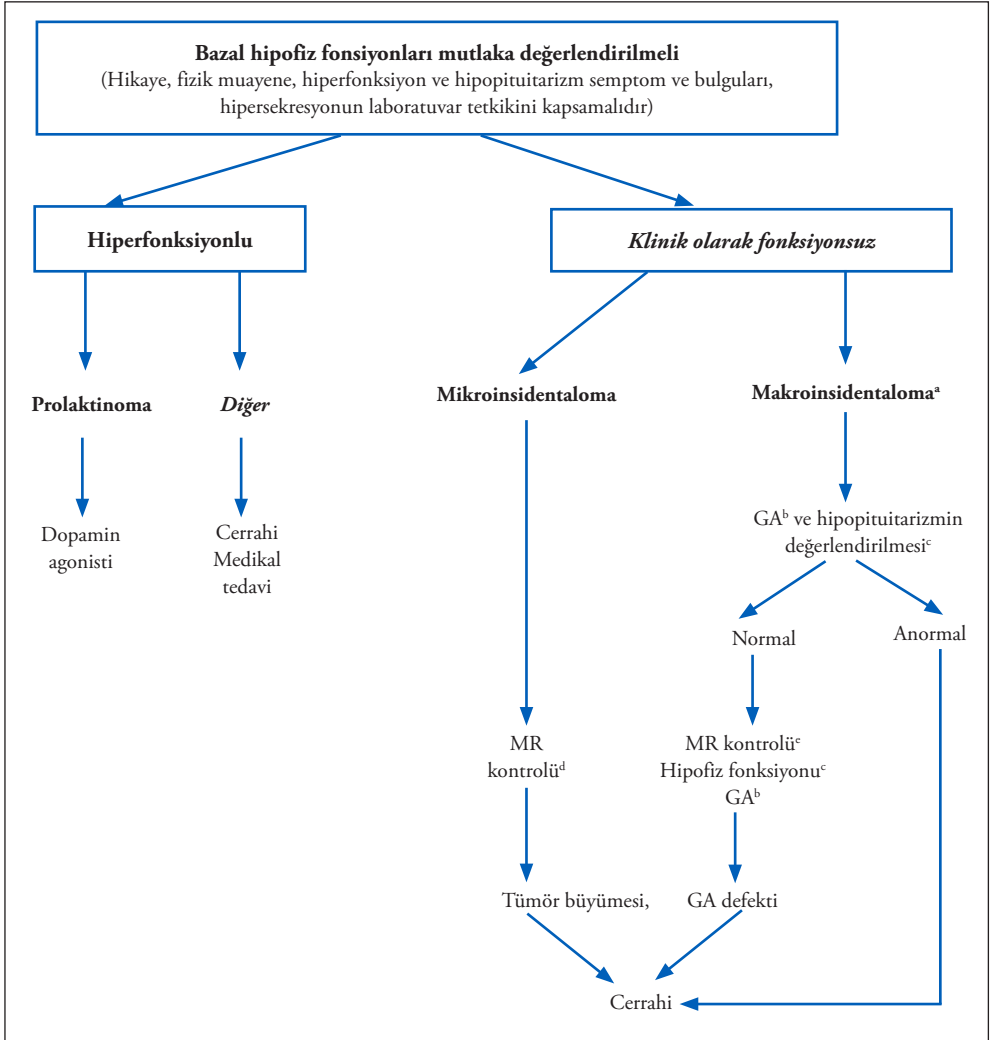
**Bazal hipofiz fonsiyonları mutlaka değerlendirilmeli**
(Hikaye, fizik muayene, hiperfonksiyon ve hipopituitarizm semptom ve bulguları, hipersekresyonun laboratuvar tetkikini kapsamalıdır)

**Hiperfonksiyonlu**

***Klinik olarak fonksiyonsuz***

**Prolaktinoma**

***Diğer***

**Mikroinsidentaloma**

**Makroinsidentaloma**$^{a}$

Dopamin agonisti

Cerrahi
Medikal
tedavi

GA$^{b}$ ve hipopituitarizmin değerlendirilmesi$^{c}$

Normal

Anormal

MR kontrolü$^{d}$

MR kontrolü$^{c}$
Hipofiz fonksiyonu$^{c}$
GA$^{b}$

Tümör büyümesi,

GA defekti

Cerrahi